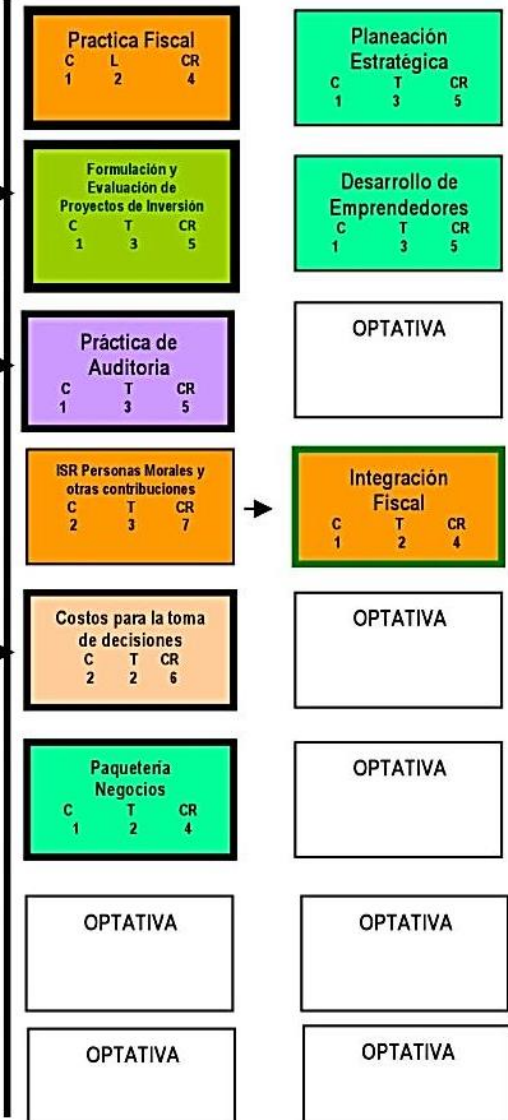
Practica Fiscal
C 1
L 2
CR 4

Planeación Estratégica
C 1
T 3
CR 5

Formulación y Evaluación de Proyectos de Inversión
C 1
T 3
CR 5

Desarrollo de Emprendedores
C 1
T 3
CR 5

Práctica de Auditoria
C 1
T 3
CR 5

OPTATIVA

ISR Personas Morales y otras contribuciones
C 2
T 3
CR 7

Integración Fiscal
C 1
T 2
CR 4

Costos para la toma de decisiones
C 2
T 2
CR 6

OPTATIVA

Paqueteria Negocios
C 1
T 2
CR 4

OPTATIVA

OPTATIVA

OPTATIVA

OPTATIVA

OPTATIVA